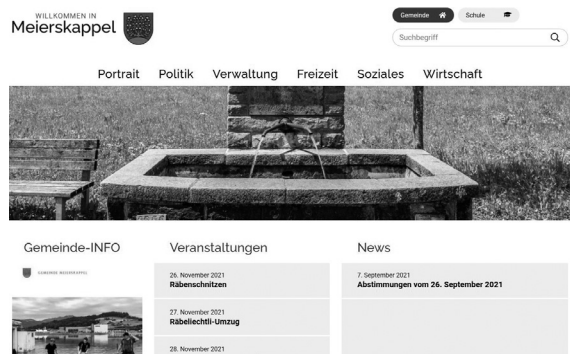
WILLKOMMEN IN
Meierskappel

Gemeinde
Schule

Suchbegriff

Portrait
Politik
Verwaltung
Freizeit
Soziales
Wirtschaft

Gemeinde-INFO

GEMEINDE MEIERSKAPPEL

Veranstaltungen

26. November 2021
Räbenschnitzen

27. November 2021
Räbeliechtli-Umzug

28. November 2021

News

7. September 2021
Abstimmungen vom 26. September 2021